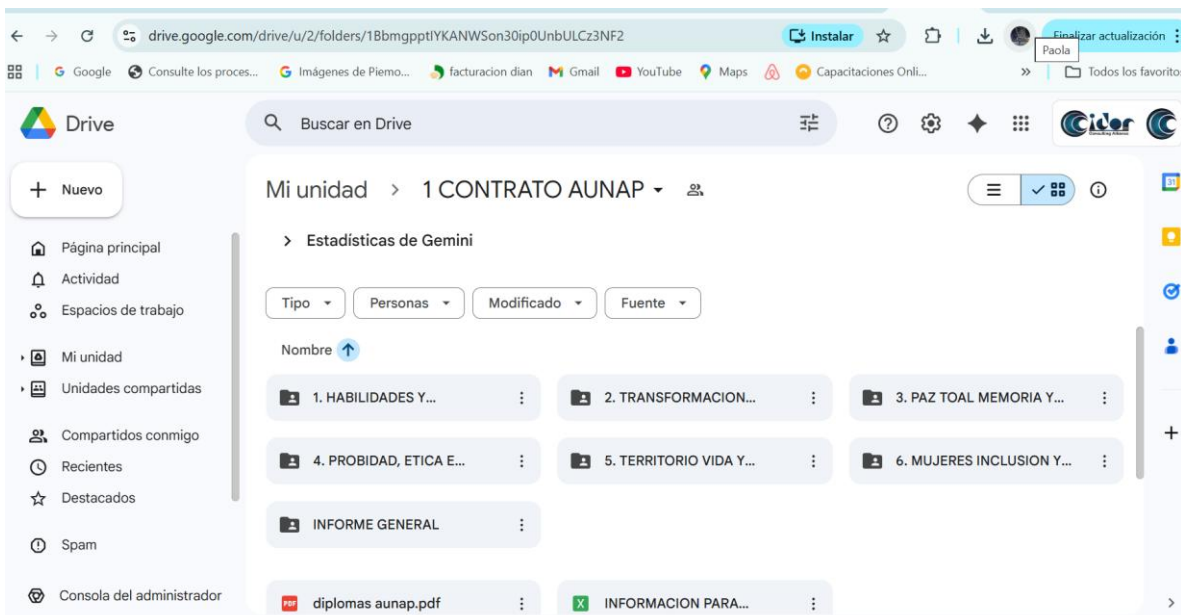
drive.google.com/drive/u/2/folders/1BbmgpptIYKANWSon30ip0UnbULCz3NF2

Instalar

Finalizar actualización

Paola

Google  Consulte los proces...  Imágenes de Piemo...  facturacion dian  Gmail  YouTube  Maps  Capacitaciones Onli...  »  Todos los favoritos

Drive

Buscar en Drive

Cider

Nuevo

Página principal
Actividad
Espacios de trabajo

Mi unidad
Unidades compartidas

Compartidos conmigo
Recientes
Destacados

Spam

Consola del administrador

Mi unidad > 1 CONTRATO AUNAP

> Estadísticas de Gemini

Tipo  Personas  Modificado  Fuente

Nombre

1. HABILIDADES Y...
2. TRANSFORMACION...
3. PAZ TOAL MEMORIA Y...
4. PROBIDAD, ETICA E...
5. TERRITORIO VIDA Y...
6. MUJERES INCLUSION Y...
INFORME GENERAL

PDF diplomas aunap.pdf
INFORMACION PARA...